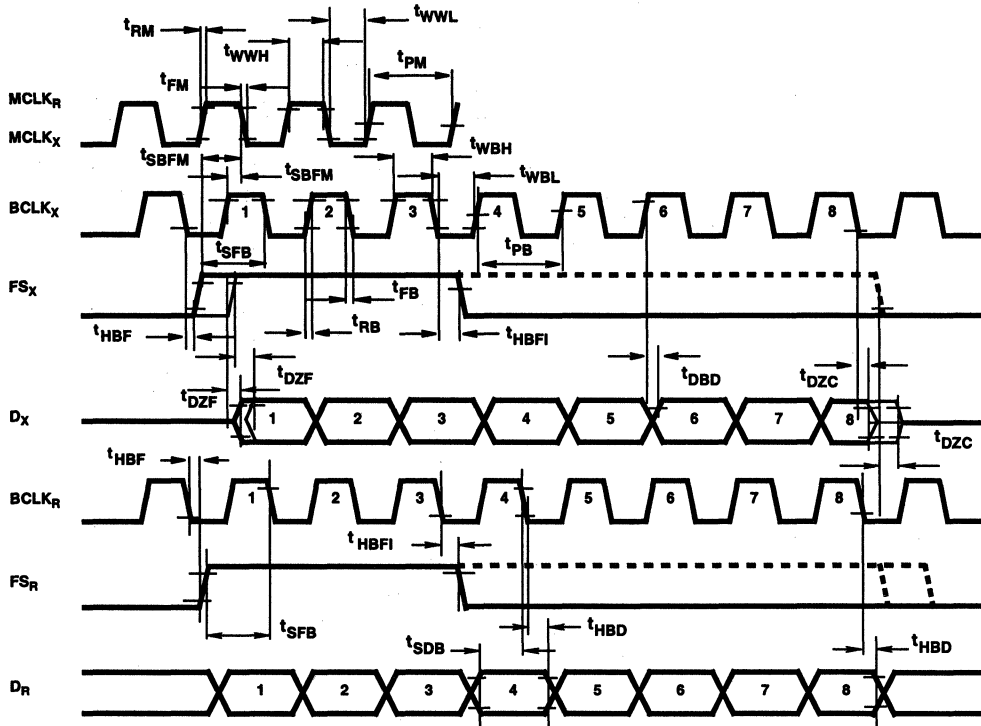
$t_{RM}$
$t_{WWL}$
$t_{WWH}$
$t_{FM}$
$t_{PM}$
$MCLK_R$
$MCLK_X$
$t_{SBFM}$
$t_{WBH}$
$t_{SBFM}$
$t_{WBL}$
$BCLK_X$
1
2
3
4
5
6
7
8
$t_{SFB}$
$t_{PB}$
$FS_X$
$t_{FB}$
$t_{HBF}$
$t_{RB}$
$t_{HBFI}$
$t_{DZF}$
$t_{DBD}$
$t_{DZC}$
$t_{DZF}$
$D_X$
1
2
3
4
5
6
7
8
$t_{DZC}$
$t_{HBF}$
$BCLK_R$
1
2
3
4
5
6
7
8
$t_{HBFI}$
$FS_R$
$t_{SFB}$
$t_{SDB}$
$t_{HBD}$
$t_{HBD}$
$D_R$
1
2
3
4
5
6
7
8